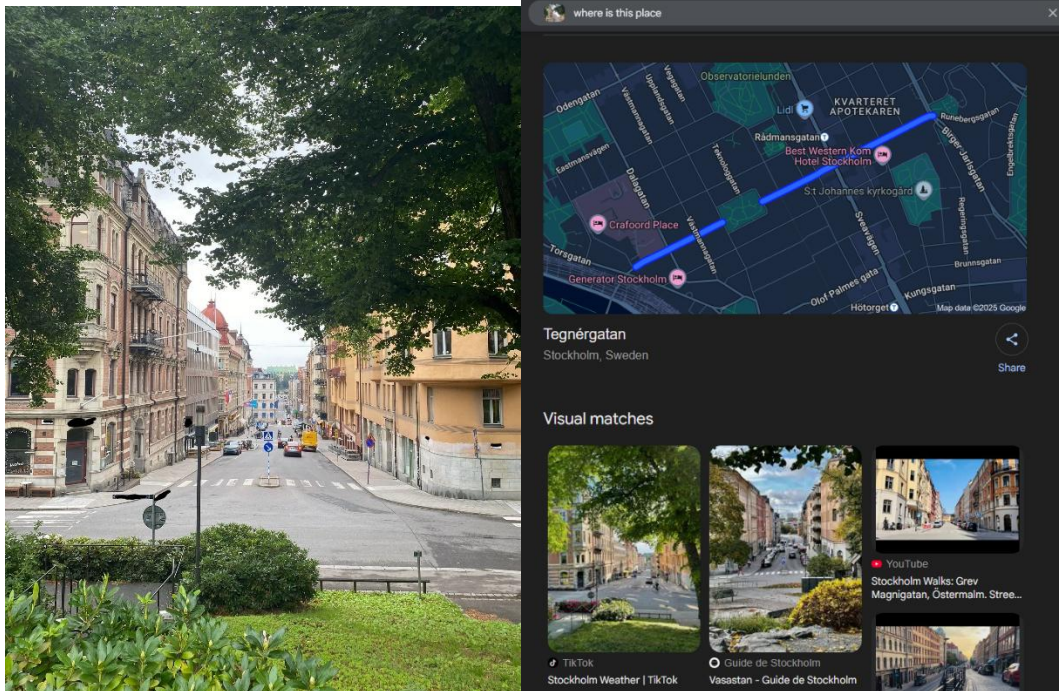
where is this place

Observatorielunden
Odengatan
Upplandsgatan
Vegagatan
Lidl
KVARTERET APOTEKAREN
Runebergsgatan
Västmannagatan
Rådmansgatan
Eastmansvägen
Tegnérgatan
Best Western Kom Hotel Stockholm
Birger Jarlsgatan
Engelbrektsgatan
Dalagatan
S:t Johannes kyrkogård
Crafoord Place
Västmannagatan
Regeringsgatan
Sveavägen
Torsgatan
Generator Stockholm
Brunnsgatan
Olof Palmes gata
Kungsgatan
Hötorget
Map data ©2025 Google

Tegnérgatan
Stockholm, Sweden
Share

Visual matches

TikTok
Stockholm Weather | TikTok

Guide de Stockholm
Vasastan - Guide de Stockholm

YouTube
Stockholm Walks: Grev Magnigatan, Östermalm. Stree...